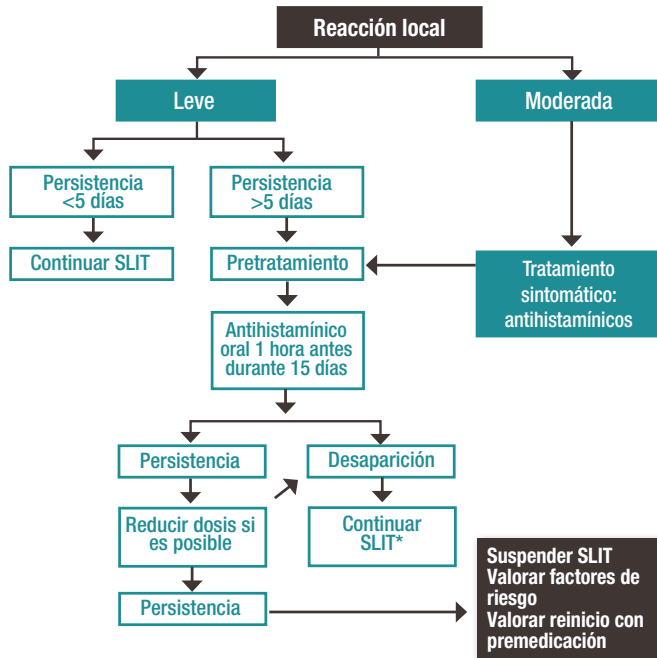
Reacción local

Leve

Moderada

Persistencia <5 días

Persistencia >5 días

Continuar SLIT

Pretratamiento

Tratamiento sintomático: antihistamínicos

Antihistamínico oral 1 hora antes durante 15 días

Persistencia

Desaparición

Reducir dosis si es posible

Continuar SLIT*

Persistencia

Suspender SLIT
Valorar factores de riesgo
Valorar reinicio con premedicación